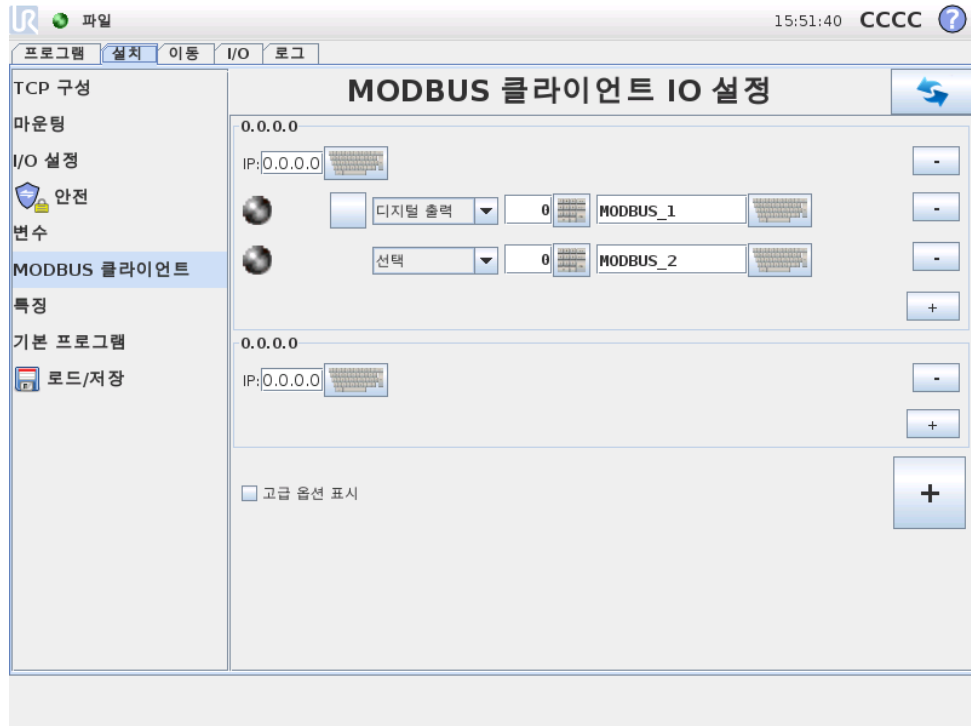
파일

15:51:40 CCCC ?

프로그램 설치 이동 I/O 로그

TCP 구성
마운팅
I/O 설정
안전
변수
MODBUS 클라이언트
특징
기본 프로그램
로드/저장

MODBUS 클라이언트 IO 설정

0.0.0.0
IP: 0.0.0.0
-
디지털 출력 0 MODBUS_1
-
선택 0 MODBUS_2
-
+

0.0.0.0
IP: 0.0.0.0
-
+

고급 옵션 표시

+